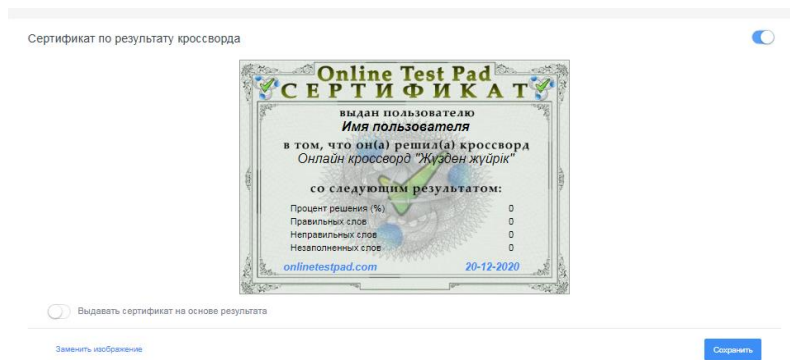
Сертификат по результату кроссворда

Online Test Pad
СЕРТИФИКАТ

выдан пользователю
Имя пользователя
в том, что он(а) решил(а) кроссворд
Онлайн кроссворд "Жүзден жүйрік"

со следующим результатом:

| | |
|---|---|
| Процент решения (%) | 0 |
| Правильных слов | 0 |
| Неправильных слов | 0 |
| Незаполненных слов | 0 |

onlinetestpad.com 20-12-2020

Выдавать сертификат на основе результата

Заменить изображение

Сохранить